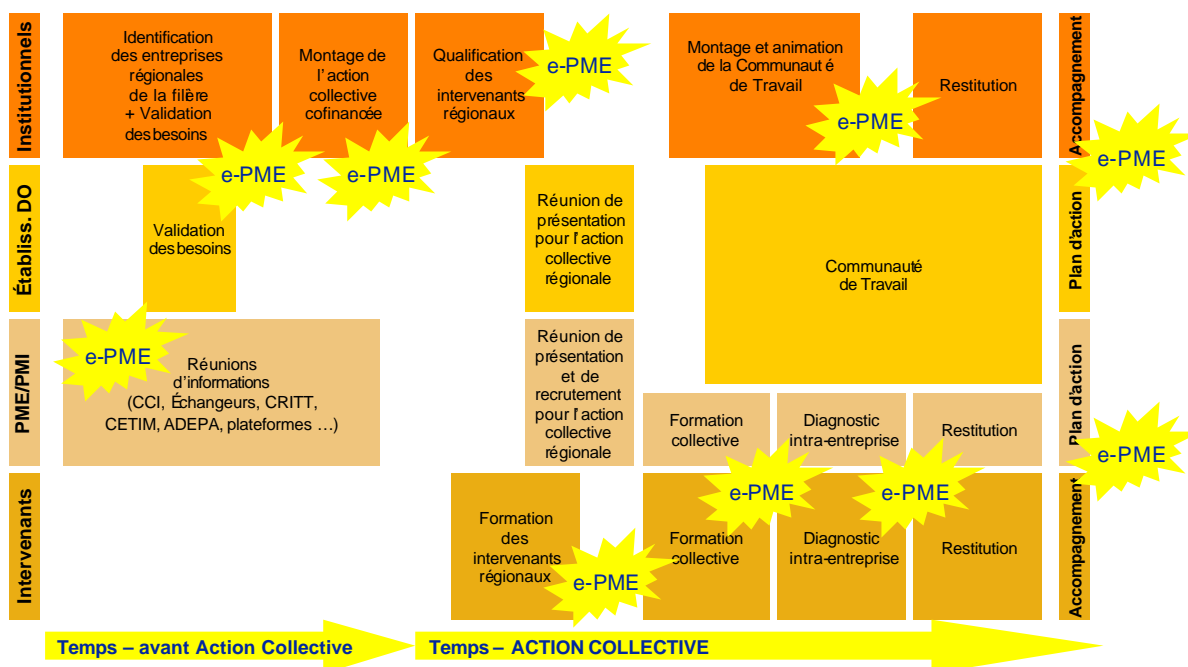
Institutionnels

Identification des entreprises régionales de la filière + Validation des besoins

Montage de l'action collective cofinancée

Qualification des intervenants régionaux

e-PME

Montage et animation de la Communauté de Travail

Restitution

Accompagnement

e-PME

e-PME

e-PME

e-PME

Établiss. DO

Validation des besoins

Réunion de présentation pour l'action collective régionale

Communauté de Travail

Plan d'action

PME/PMI

e-PME

Réunions d'informations (CCI, Échangeurs, CRITT, CETIM, ADEPA, plateformes …)

Réunion de présentation et de recrutement pour l'action collective régionale

Formation collective

Diagnostic intra-entreprise

Restitution

Plan d'action

e-PME

Intervenants

Formation des intervenants régionaux

e-PME

Formation collective

e-PME

Diagnostic intra-entreprise

e-PME

Restitution

Accompagnement

Temps – avant Action Collective

Temps – ACTION COLLECTIVE